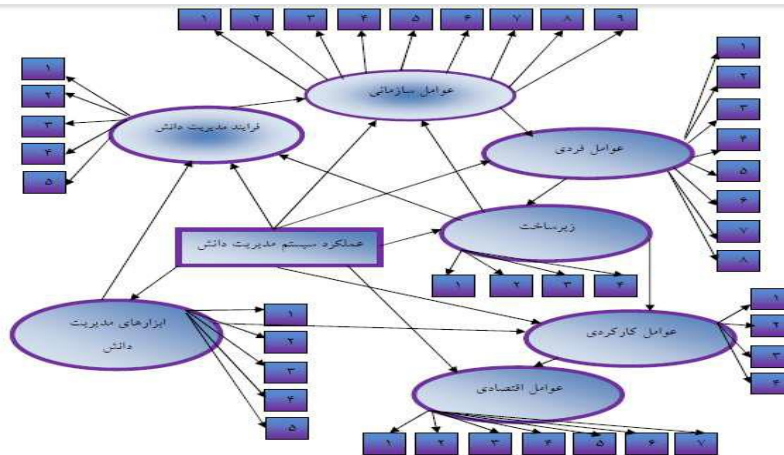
۱ ۲ ۳ ۴ ۵ ۶ ۷ ۸ ۹

عوامل سازمانی

۱ ۲ ۳ ۴ ۵

فرایند مدیریت دانش

۱ ۲ ۳ ۴ ۵ ۶ ۷ ۸

عوامل فردی

زیرساخت

عملکرد سیستم مدیریت دانش

۱ ۲ ۳ ۴

ابزارهای مدیریت دانش

۱ ۲ ۳ ۴ ۵

عوامل کارکردی

۱ ۲ ۳ ۴

عوامل اقتصادی

۱ ۲ ۳ ۴ ۵ ۶ ۷